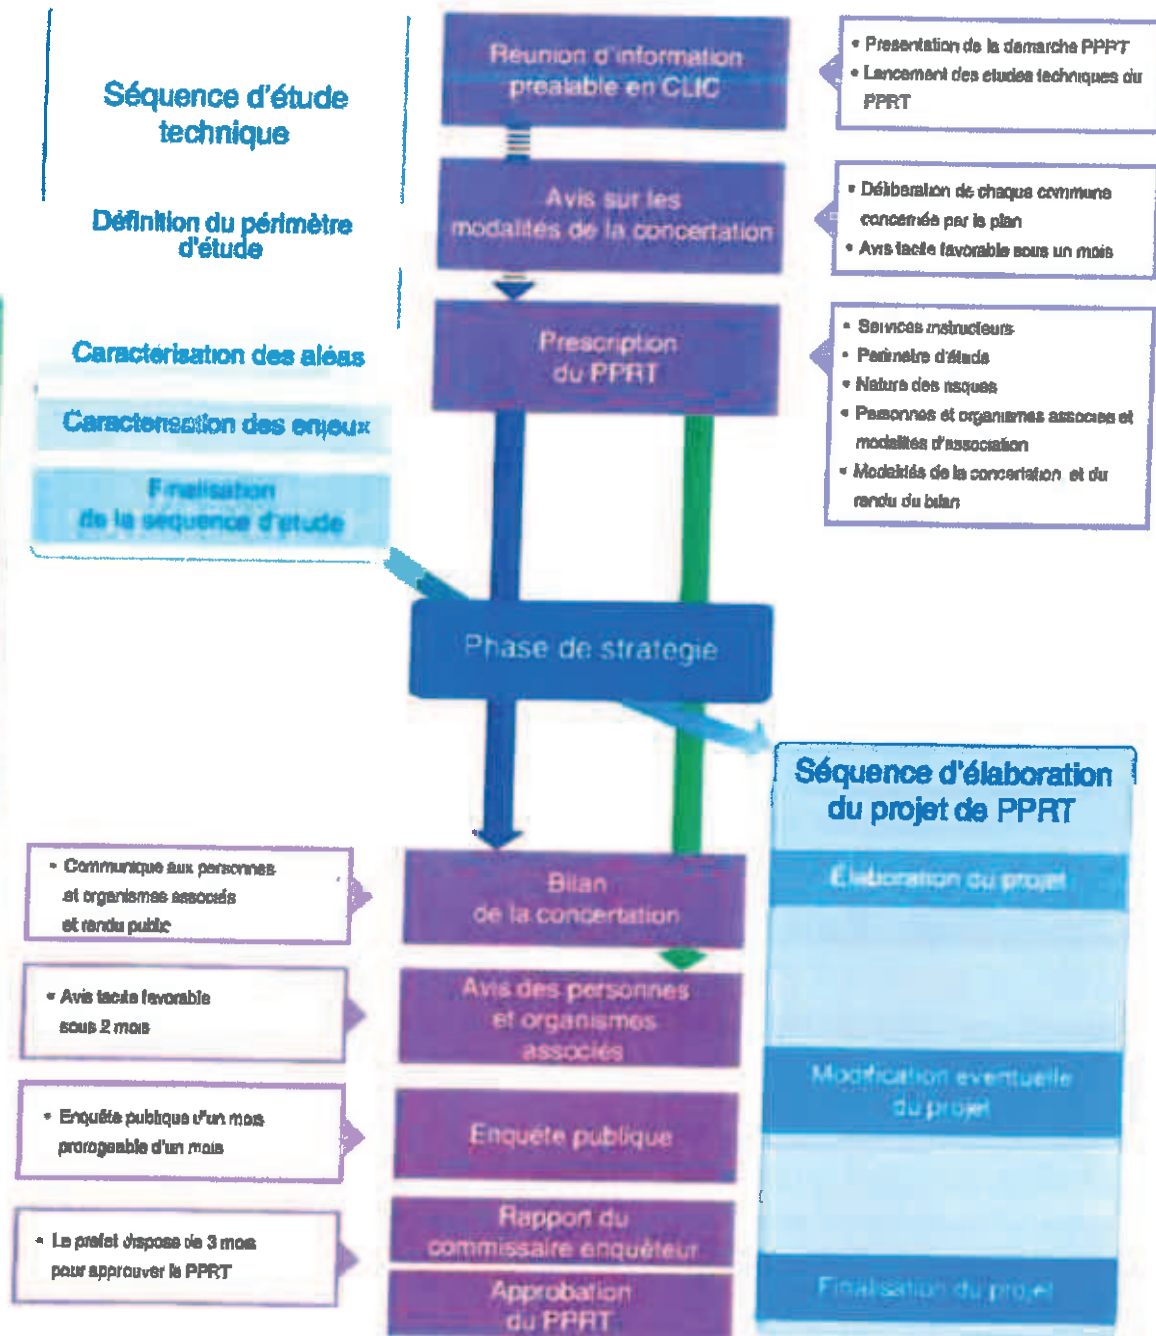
Séquence d'étude technique

Définition du périmètre d'étude

Caractérisation des aléas

Caractérisation des enjeux

Finalisation de la séquence d'étude

Réunion d'information préalable en CLIC

• Présentation de la démarche PPRT
• Lancement des études techniques du PPRT

Avis sur les modalités de la concertation

• Délibération de chaque commune concernée par le plan
• Avis tacite favorable sous un mois

Prescription du PPRT

• Services instructeurs
• Périmètre d'étude
• Nature des risques
• Personnes et organismes associés et modalités d'association
• Modalités de la concertation et du rendu du bilan

Phase de stratégie

Séquence d'élaboration du projet de PPRT

Élaboration du projet

Modification éventuelle du projet

Finalisation du projet

• Communiqué aux personnes et organismes associés et rendu public

Bilan de la concertation

• Avis tacite favorable sous 2 mois

Avis des personnes et organismes associés

• Enquête publique d'un mois prorogeable d'un mois

Enquête publique

Rapport du commissaire enquêteur

• Le préfet dispose de 3 mois pour approuver le PPRT

Approbation du PPRT